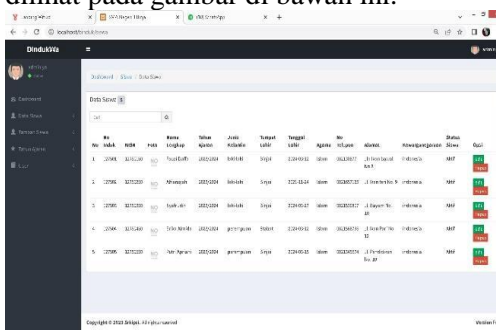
dilihat pada gambar di bawah ini.

DindukWa

Dashboard
Data Siswa
Tambah Siswa

Data Siswa

| No | No Induk | NISN | Foto | Nama Lengkap | Tahun Ajaran | Jenis Kelamin | Tempat Lahir | Tanggal Lahir | Agama | No Telpon | Alamat | Kewarganegaraan | Status Siswa | Opsi |
|---|---|---|---|---|---|---|---|---|---|---|---|---|---|---|
| 1 | 12345 | 12312310 | NO | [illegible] | 2023/2024 | laki-laki | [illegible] | 2024-01-10 | Islam | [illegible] | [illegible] | Indonesia | Aktif | Edit Hapus |
| 2 | 12346 | 12312320 | NO | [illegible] | 2023/2024 | laki-laki | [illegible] | 2024-01-10 | Islam | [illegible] | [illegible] | Indonesia | Aktif | Edit Hapus |
| 3 | 12347 | 12312330 | NO | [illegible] | 2023/2024 | laki-laki | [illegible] | 2024-01-27 | Islam | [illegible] | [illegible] | Indonesia | Aktif | Edit Hapus |
| 4 | 12348 | 12312340 | NO | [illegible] | 2023/2024 | perempuan | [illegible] | 2024-01-10 | Islam | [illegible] | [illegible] | Indonesia | Aktif | Edit Hapus |
| 5 | 12349 | 12312350 | NO | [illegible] | 2023/2024 | perempuan | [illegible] | 2024-01-10 | Islam | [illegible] | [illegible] | Indonesia | Aktif | Edit Hapus |

Copyright © 2023 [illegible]. All rights reserved.